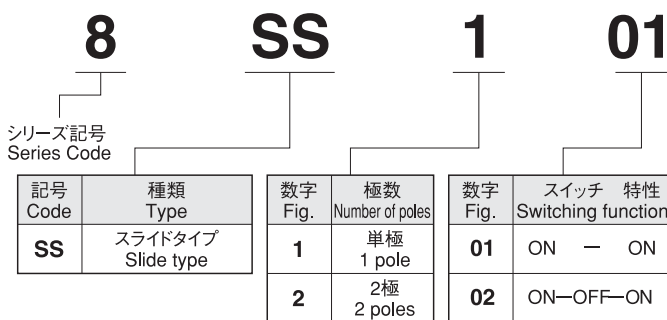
8 SS 1 01

シリーズ記号
Series Code

| 記号 Code | 種類 Type |
|---|---|
| SS | スライドタイプ Slide type |

| 数字 Fig. | 極数 Number of poles |
|---|---|
| 1 | 単極 1 pole |
| 2 | 2極 2 poles |

| 数字 Fig. | スイッチ 特性 Switching function |
|---|---|
| 01 | ON — ON |
| 02 | ON—OFF—ON |